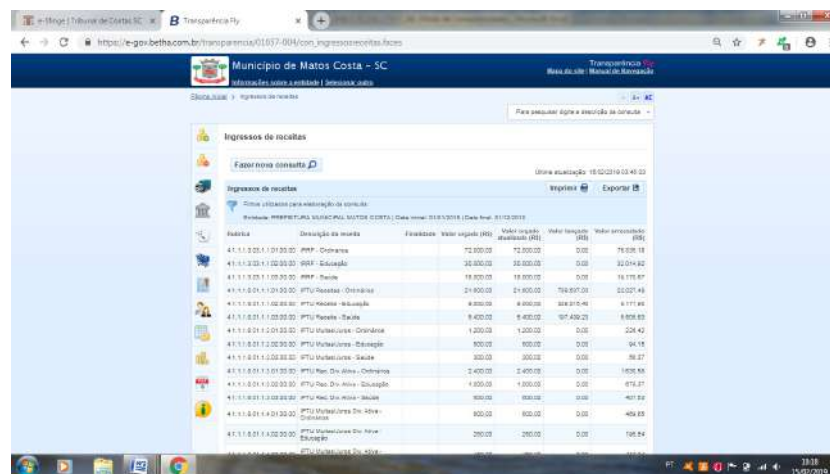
e-Sfinge | Tribunal de Contas SC
Transparência Fly

https://e-gov.betha.com.br/transparencia/01037-004/con_ingressosreceitas.faces

Município de Matos Costa - SC
Informações sobre a entidade | Selecionar outra

Transparência Fly
Mapa do site | Manual de Navegação

Página inicial > Ingressos de receitas

Para pesquisar digite a descrição da consulta

Ingressos de receitas

Fazer nova consulta

Última atualização: 15/02/2019 03:40:03

Ingressos de receitas

Imprimir
Exportar

Filtros utilizados para elaboração da consulta:
Entidade: PREFEITURA MUNICIPAL MATOS COSTA | Data inicial: 01/01/2018 | Data final: 31/12/2018

| Rubrica | Descrição da receita | Finalidade | Valor orçado (R$) | Valor orçado atualizado (R$) | Valor lançado (R$) | Valor arrecadado (R$) |
|---|---|---|---|---|---|---|
| 4.1.1.1.2.03.1.1.01.00.00 | IRRF - Ordinária | | 72.000,00 | 72.000,00 | 0,00 | 79.036,18 |
| 4.1.1.1.2.03.1.1.02.00.00 | IRRF - Educação | | 30.000,00 | 30.000,00 | 0,00 | 32.014,82 |
| 4.1.1.1.2.03.1.1.03.00.00 | IRRF - Saúde | | 18.000,00 | 18.000,00 | 0,00 | 19.175,67 |
| 4.1.1.1.8.01.1.1.01.00.00 | IPTU Receitas - Ordinária | | 21.600,00 | 21.600,00 | 739.697,00 | 22.027,49 |
| 4.1.1.1.8.01.1.1.02.00.00 | IPTU Receita - Educação | | 9.000,00 | 9.000,00 | 308.915,40 | 9.177,95 |
| 4.1.1.1.8.01.1.1.03.00.00 | IPTU Receita - Saúde | | 5.400,00 | 5.400,00 | 187.499,23 | 5.506,83 |
| 4.1.1.1.8.01.1.2.01.00.00 | IPTU Multas/Juros - Ordinária | | 1.200,00 | 1.200,00 | 0,00 | 226,42 |
| 4.1.1.1.8.01.1.2.02.00.00 | IPTU Multas/Juros - Educação | | 500,00 | 500,00 | 0,00 | 94,15 |
| 4.1.1.1.8.01.1.2.03.00.00 | IPTU Multas/Juros - Saúde | | 300,00 | 300,00 | 0,00 | 56,37 |
| 4.1.1.1.8.01.1.3.01.00.00 | IPTU Rec. Div. Ativa - Ordinária | | 2.400,00 | 2.400,00 | 0,00 | 1.635,55 |
| 4.1.1.1.8.01.1.3.02.00.00 | IPTU Rec. Div. Ativa - Educação | | 1.000,00 | 1.000,00 | 0,00 | 675,27 |
| 4.1.1.1.8.01.1.3.03.00.00 | IPTU Rec. Div. Ativa - Saúde | | 600,00 | 600,00 | 0,00 | 407,59 |
| 4.1.1.1.8.01.1.4.01.00.00 | IPTU Multas/Juros Div. Ativa - Ordinária | | 600,00 | 600,00 | 0,00 | 469,85 |
| 4.1.1.1.8.01.1.4.02.00.00 | IPTU Multas/Juros Div. Ativa - Educação | | 250,00 | 250,00 | 0,00 | 195,64 |
| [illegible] | IPTU Multas/Juros Div. Ativa - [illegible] | | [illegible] | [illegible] | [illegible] | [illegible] |

PT
10:18
15/02/2019